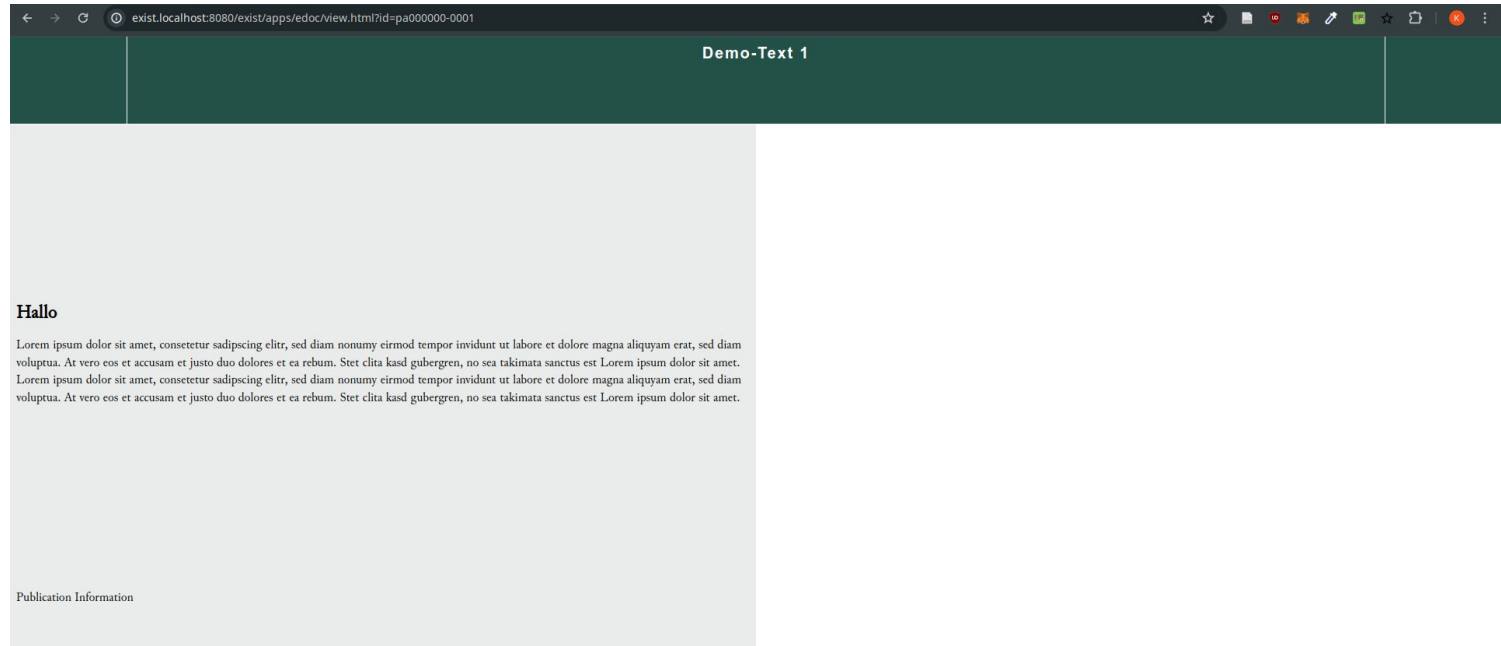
exist.localhost:8080/exist/apps/edoc/view.html?id=pa000000-0001

Demo-Text 1

Hallo

Lorem ipsum dolor sit amet, consetetur sadipscing elitr, sed diam nonumy eirmod tempor invidunt ut labore et dolore magna aliquyam erat, sed diam voluptua. At vero eos et accusam et justo duo dolores et ea rebum. Stet clita kasd gubergren, no sea takimata sanctus est Lorem ipsum dolor sit amet. Lorem ipsum dolor sit amet, consetetur sadipscing elitr, sed diam nonumy eirmod tempor invidunt ut labore et dolore magna aliquyam erat, sed diam voluptua. At vero eos et accusam et justo duo dolores et ea rebum. Stet clita kasd gubergren, no sea takimata sanctus est Lorem ipsum dolor sit amet.

Publication Information